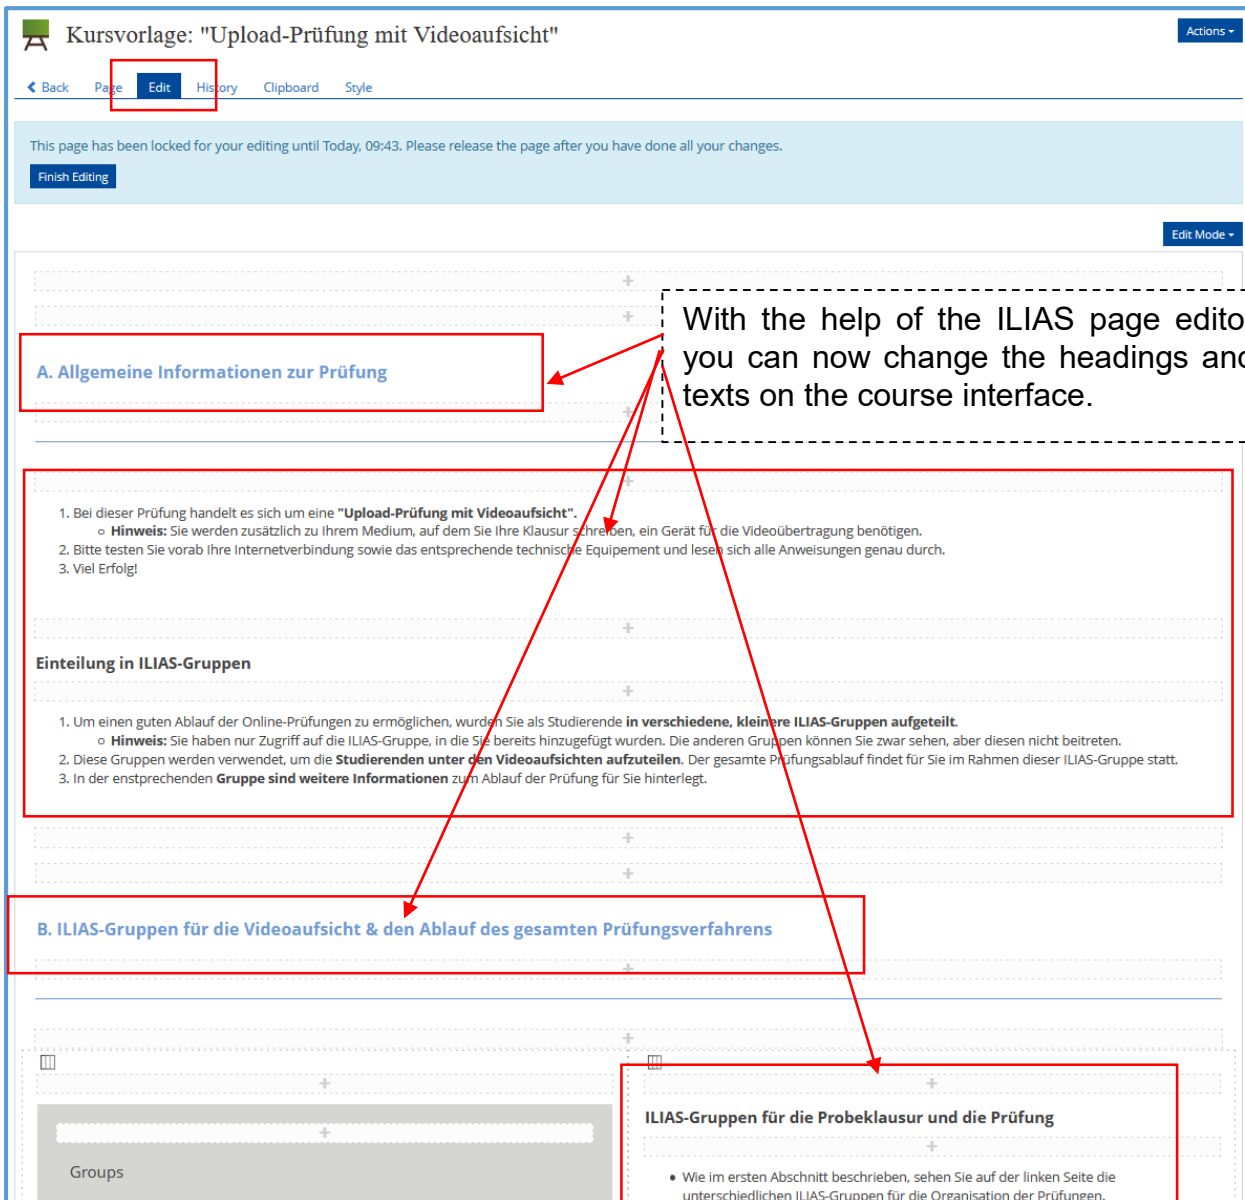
Kursvorlage: "Upload-Prüfung mit Videoaufsicht"

Actions

Back Page Edit History Clipboard Style

This page has been locked for your editing until Today, 09:43. Please release the page after you have done all your changes.

Finish Editing

Edit Mode

With the help of the ILIAS page edito you can now change the headings anc texts on the course interface.

A. Allgemeine Informationen zur Prüfung

1. Bei dieser Prüfung handelt es sich um eine **"Upload-Prüfung mit Videoaufsicht"**.
   - **Hinweis:** Sie werden zusätzlich zu Ihrem Medium, auf dem Sie Ihre Klausur schreiben, ein Gerät für die Videoübertragung benötigen.
2. Bitte testen Sie vorab Ihre Internetverbindung sowie das entsprechende technische Equipement und lesen sich alle Anweisungen genau durch.
3. Viel Erfolg!

Einteilung in ILIAS-Gruppen

1. Um einen guten Ablauf der Online-Prüfungen zu ermöglichen, wurden Sie als Studierende **in verschiedene, kleinere ILIAS-Gruppen aufgeteilt**.
   - **Hinweis:** Sie haben nur Zugriff auf die ILIAS-Gruppe, in die Sie bereits hinzugefügt wurden. Die anderen Gruppen können Sie zwar sehen, aber diesen nicht beitreten.
2. Diese Gruppen werden verwendet, um die **Studierenden unter den Videoaufsichten aufzuteilen**. Der gesamte Prüfungsablauf findet für Sie im Rahmen dieser ILIAS-Gruppe statt.
3. In der entsprechenden **Gruppe sind weitere Informationen** zum Ablauf der Prüfung für Sie hinterlegt.

B. ILIAS-Gruppen für die Videoaufsicht & den Ablauf des gesamten Prüfungsverfahrens

Groups

ILIAS-Gruppen für die Probeklausur und die Prüfung

- Wie im ersten Abschnitt beschrieben, sehen Sie auf der linken Seite die unterschiedlichen ILIAS-Gruppen für die Organisation der Prüfungen.